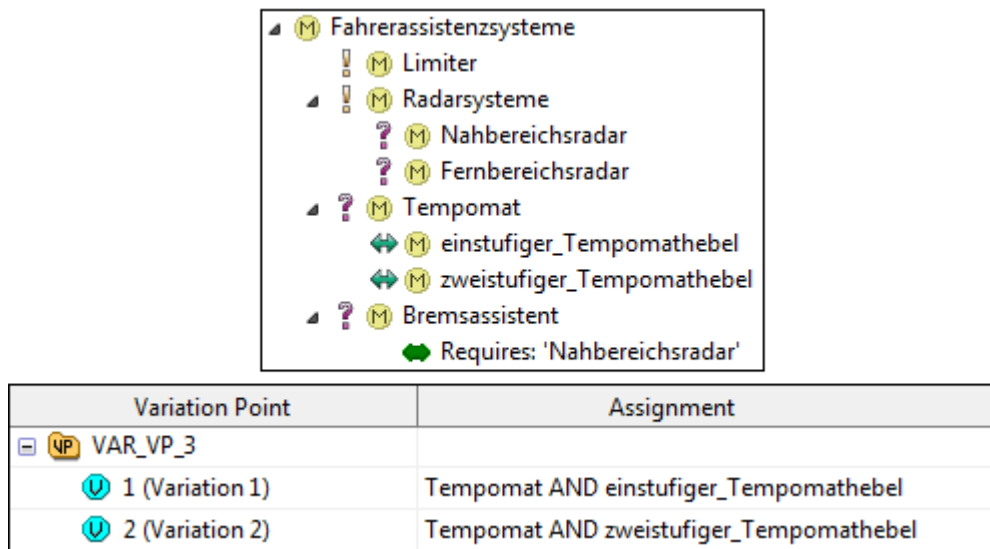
M Fahrerassistenzsysteme
! M Limiter
! M Radarsysteme
? M Nahbereichsradar
? M Fernbereichsradar
? M Tempomat
M einstufiger_Tempomathebel
M zweistufiger_Tempomathebel
? M Bremsassistent
Requires: 'Nahbereichsradar'

| Variation Point | Assignment |
|---|---|
| VP VAR_VP_3 | |
| V 1 (Variation 1) | Tempomat AND einstufiger_Tempomathebel |
| V 2 (Variation 2) | Tempomat AND zweistufiger_Tempomathebel |